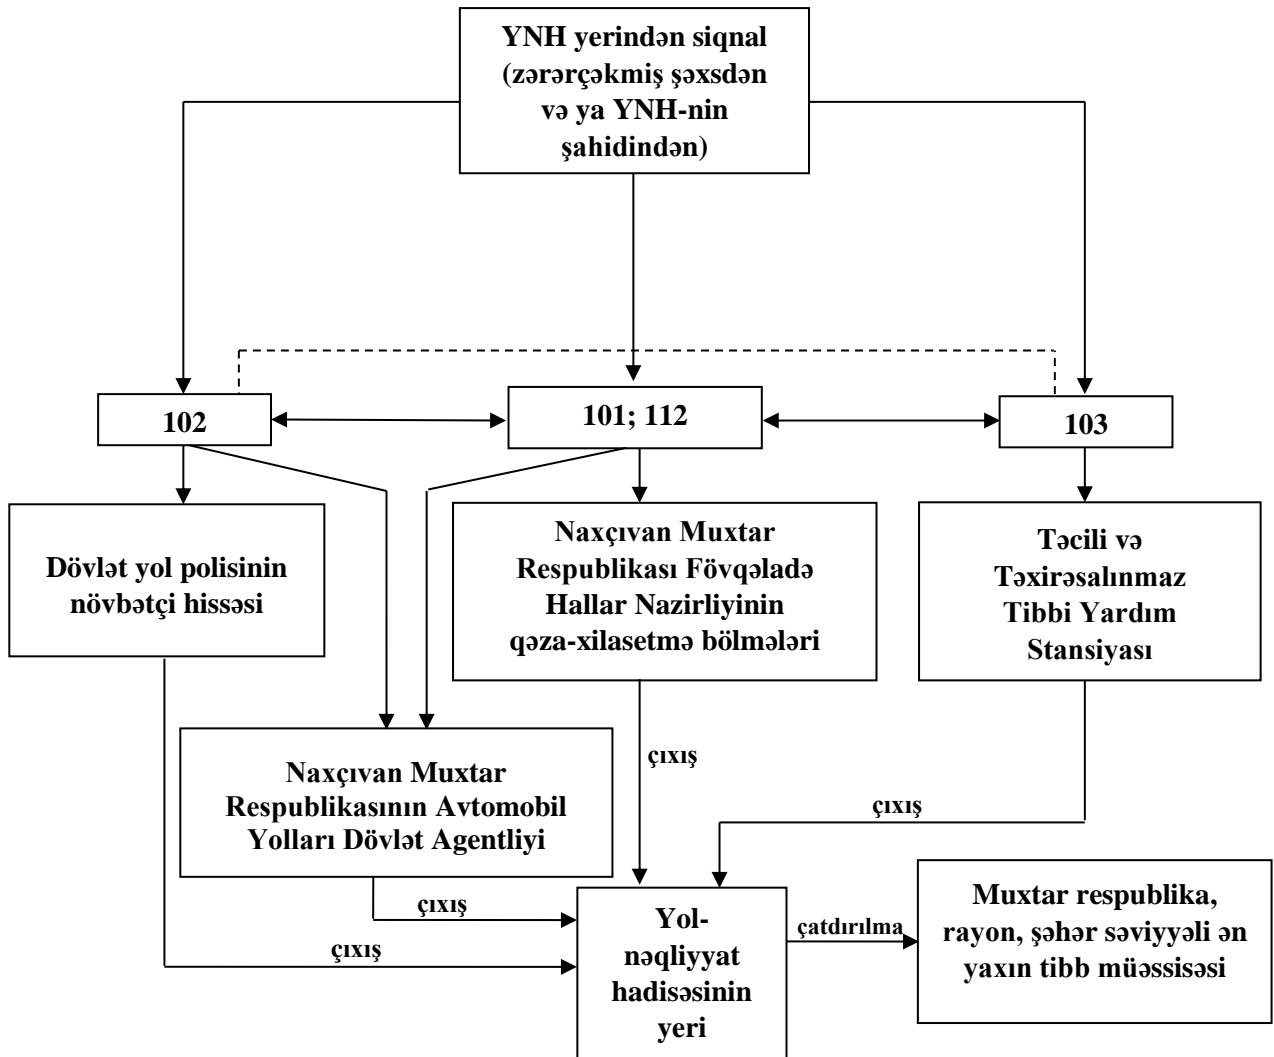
YNH yerindən siqnal (zərərçəkmiş şəxsdən və ya YNH-nin şahidindən)

102

101; 112

103

Dövlət yol polisinin növbətçi hissəsi

Naxçıvan Muxtar Respublikası Fövqəladə Hallar Nazirliyinin qəza-xilasetmə bölmələri

Təcili və Təxirəsalınmaz Tibbi Yardım Stansiyası

Naxçıvan Muxtar Respublikasının Avtomobil Yolları Dövlət Agentliyi

çıxış

çıxış

çıxış

çıxış

Yol-nəqliyyat hadisəsinin yeri

çatdırılma

Muxtar respublika, rayon, şəhər səviyyəli ən yaxın tibb müəssisəsi